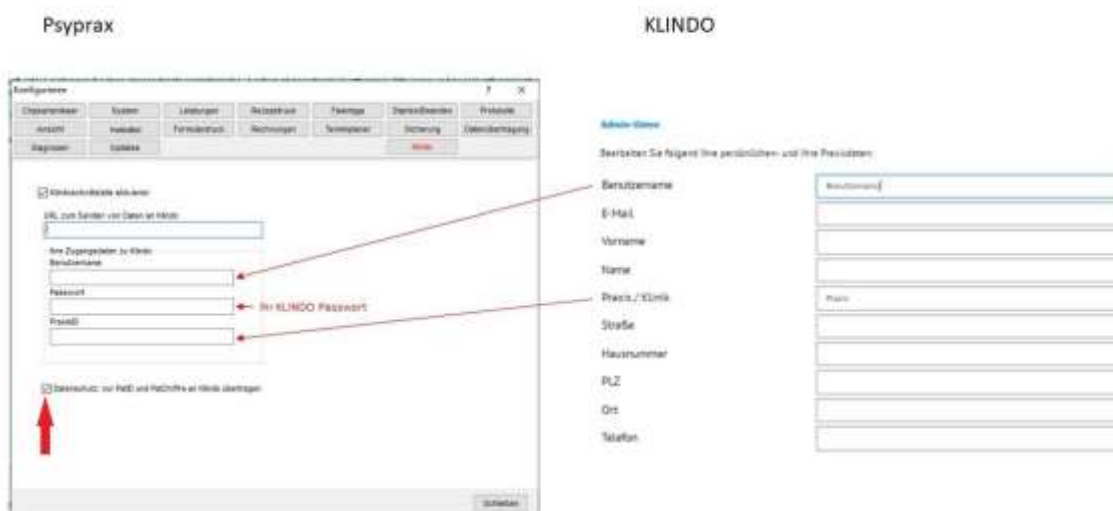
Psyprax

KLINDO

Konfiguration

?

×

Chipkartenleser

System

Leistungen

Rezeptdruck

Feiertage

Diagnose/Befunde

Protokolle

Ansicht

Kalender

Formulardruck

Rechnungen

Terminplaner

Sicherung

Datenübertragung

Diagnosen

Updates

Klindo

Klindoschnittstelle aktivieren

URL zum Senden von Daten an Klindo

Ihre Zugangsdaten zu Klindo

Benutzername

Passwort

Ihr KLINDO Passwort

PraxisID

Datenschutz: nur PatID und PatChiffre an Klindo übertragen

Schließen

Admin-Daten

Bearbeiten Sie folgend Ihre persönlichen- und Ihre Praxisdaten

Benutzername

Benutzername

E-Mail

Vorname

Name

Praxis./Klinik

Praxis

Straße

Hausnummer

PLZ

Ort

Telefon